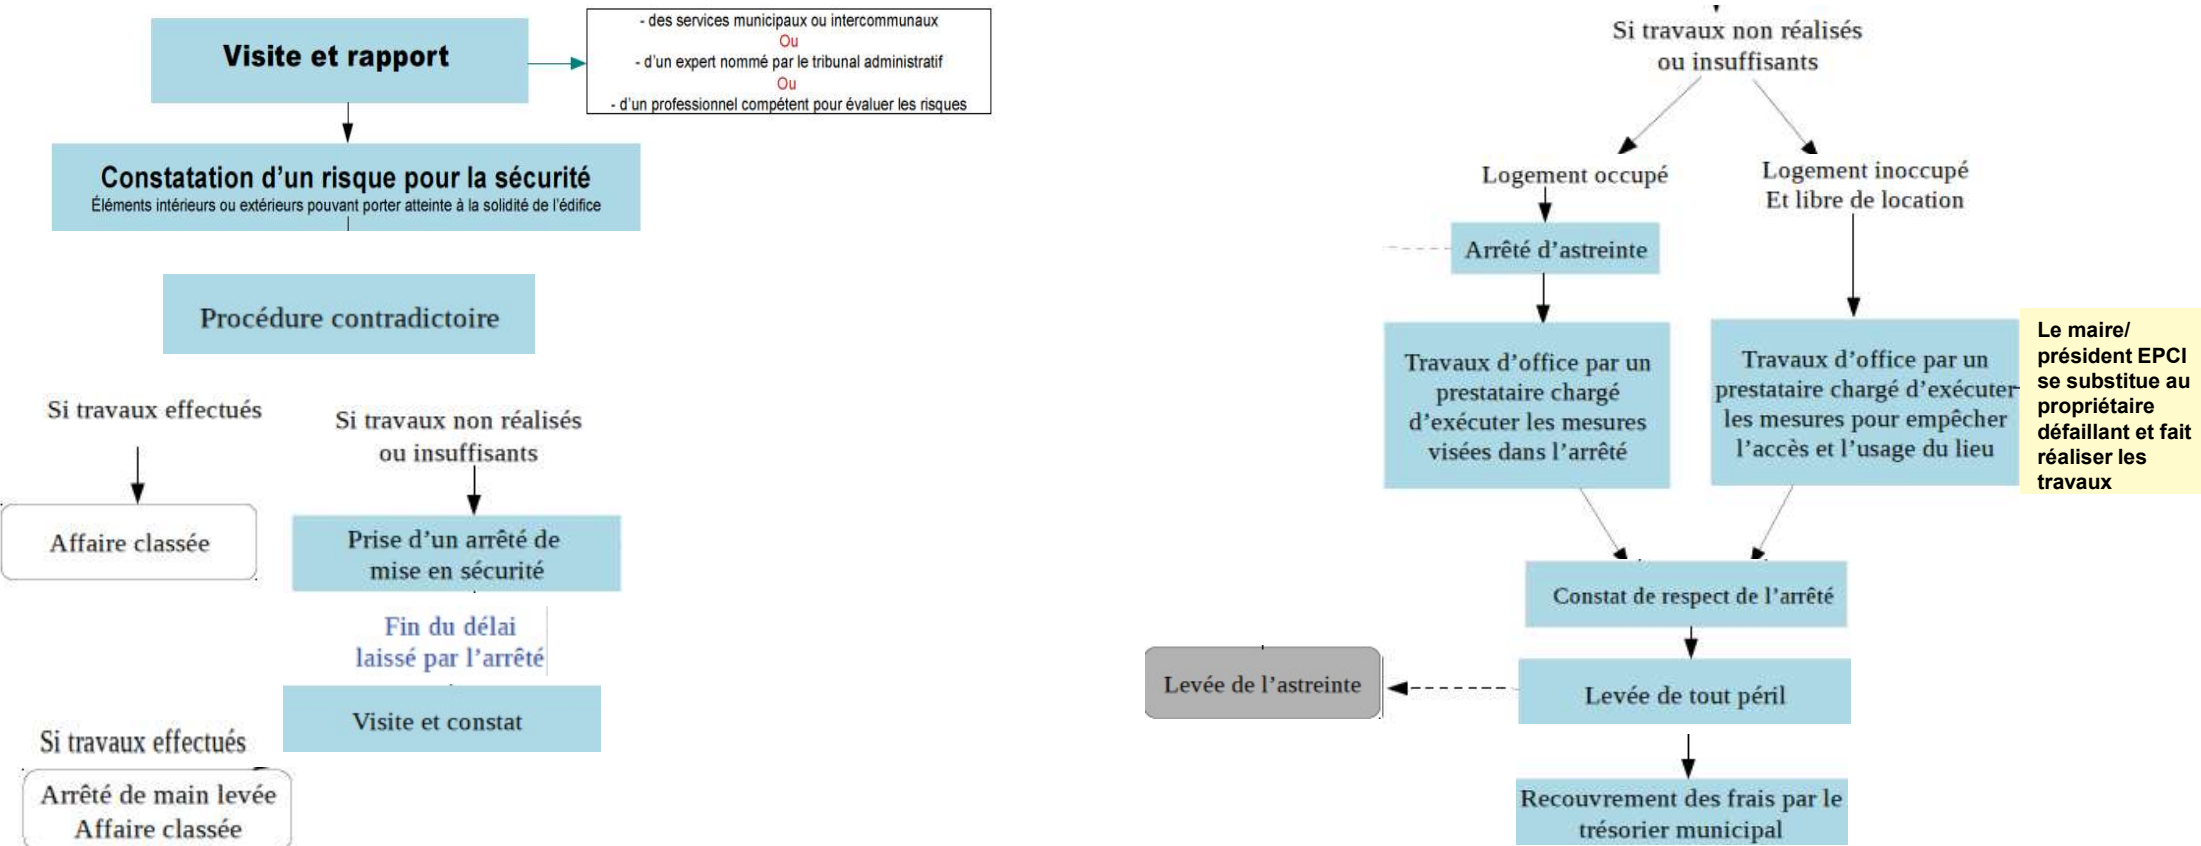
Visite et rapport

- des services municipaux ou intercommunaux
Ou
- d'un expert nommé par le tribunal administratif
Ou
- d'un professionnel compétent pour évaluer les risques

Constatation d'un risque pour la sécurité
Éléments intérieurs ou extérieurs pouvant porter atteinte à la solidité de l'édifice

Procédure contradictoire

Si travaux effectués

Si travaux non réalisés ou insuffisants

Affaire classée

Prise d'un arrêté de mise en sécurité

Fin du délai laissé par l'arrêté

Visite et constat

Si travaux effectués

Arrêté de main levée
Affaire classée

Si travaux non réalisés ou insuffisants

Logement occupé

Logement inoccupé
Et libre de location

Arrêté d'astreinte

Travaux d'office par un prestataire chargé d'exécuter les mesures visées dans l'arrêté

Travaux d'office par un prestataire chargé d'exécuter les mesures pour empêcher l'accès et l'usage du lieu

Le maire/ président EPCI se substitue au propriétaire défaillant et fait réaliser les travaux

Constat de respect de l'arrêté

Levée de l'astreinte

Levée de tout péril

Recouvrement des frais par le trésorier municipal